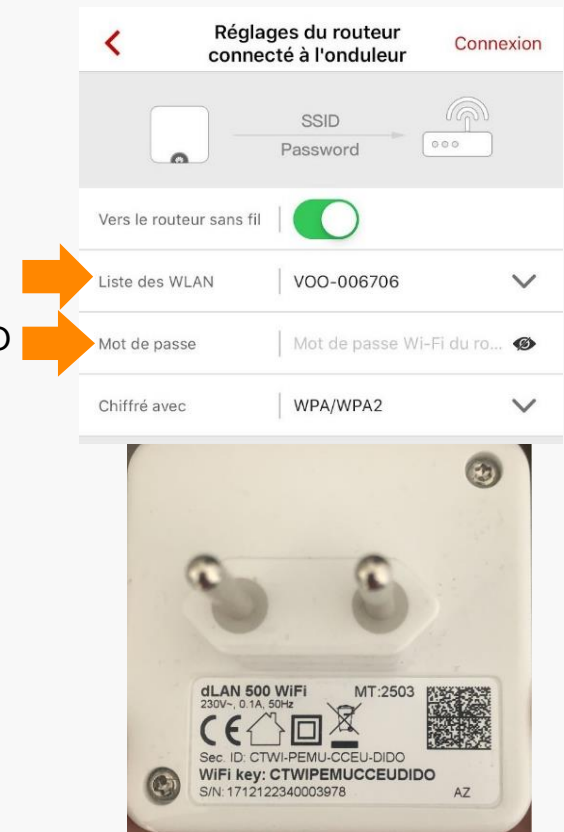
Réglages du routeur connecté à l'onduleur

Connexion

SSID

Password

Vers le routeur sans fil

Liste des WLAN | VOO-006706

Mot de passe | Mot de passe Wi-Fi du ro...

Chiffré avec | WPA/WPA2

dLAN 500 WiFi MT:2503
230V~, 0.1A, 50Hz
CE
Sec. ID: CTWI-PEMU-CCEU-DIDO
WiFi key: CTWIPEMUCCEUDIDO
S/N: 1712122340003978 AZ